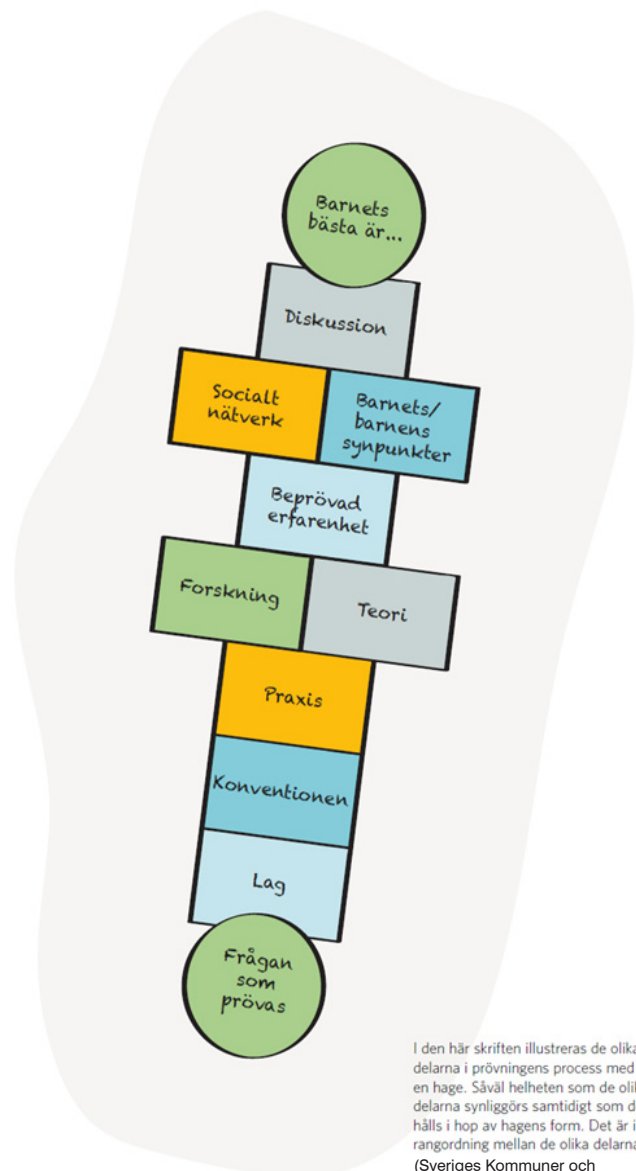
Barnets bästa är...

Diskussion

Socialt nätverk

Barnets/ barnens synpunkter

Beprövad erfarenhet

Forskning

Teori

Praxis

Konventionen

Lag

Frågan som prövas

I den här skriften illustreras de olika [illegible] delarna i prövningens process med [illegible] en hage. Såväl helheten som de oli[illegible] delarna synliggörs samtidigt som d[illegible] hålls i hop av hagens form. Det är i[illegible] rangordning mellan de olika delarna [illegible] (Sveriges Kommuner och